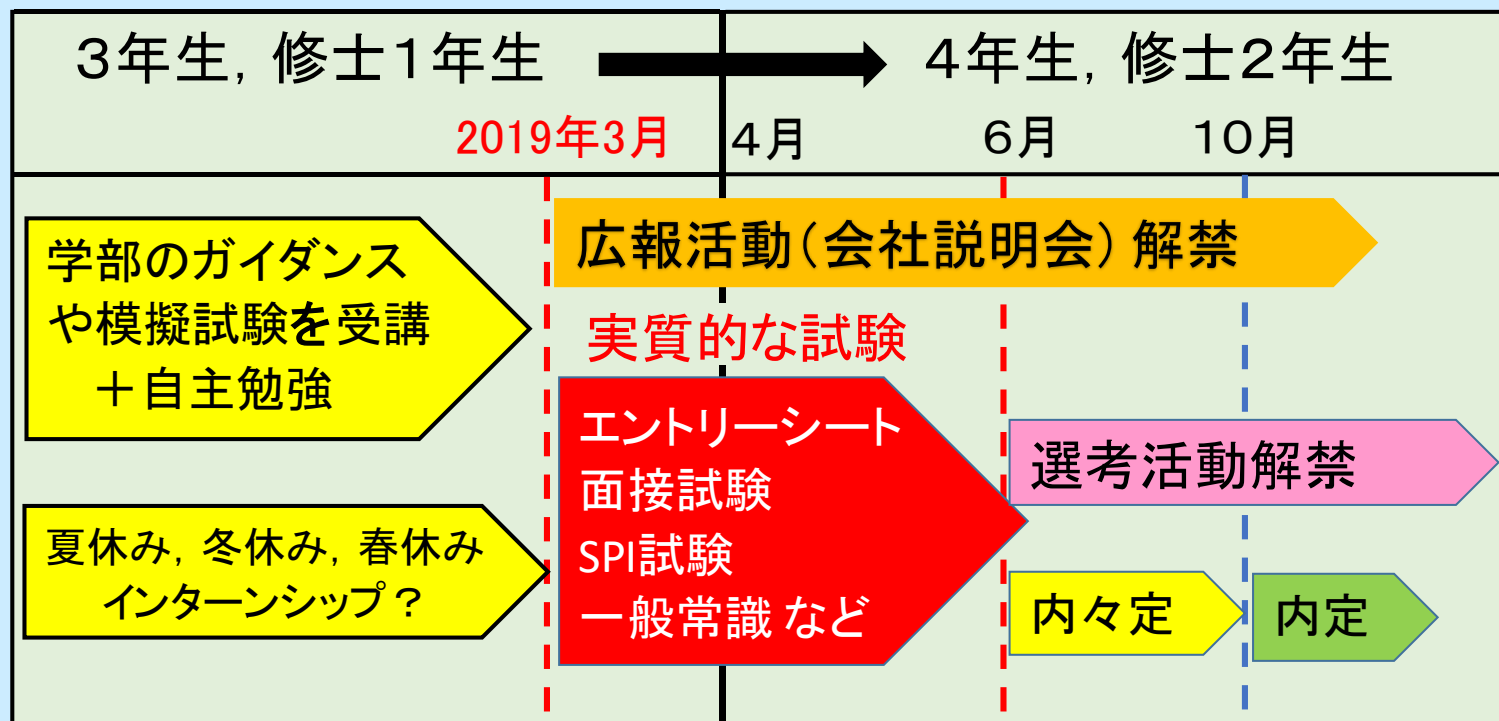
3年生，修士1年生

4年生，修士2年生

2019年3月

4月

6月

10月

学部のガイダンスや模擬試験を受講 ＋自主勉強

広報活動（会社説明会）解禁

実質的な試験

エントリーシート
面接試験
SPI試験
一般常識 など

選考活動解禁

夏休み，冬休み，春休み
インターンシップ？

内々定

内定